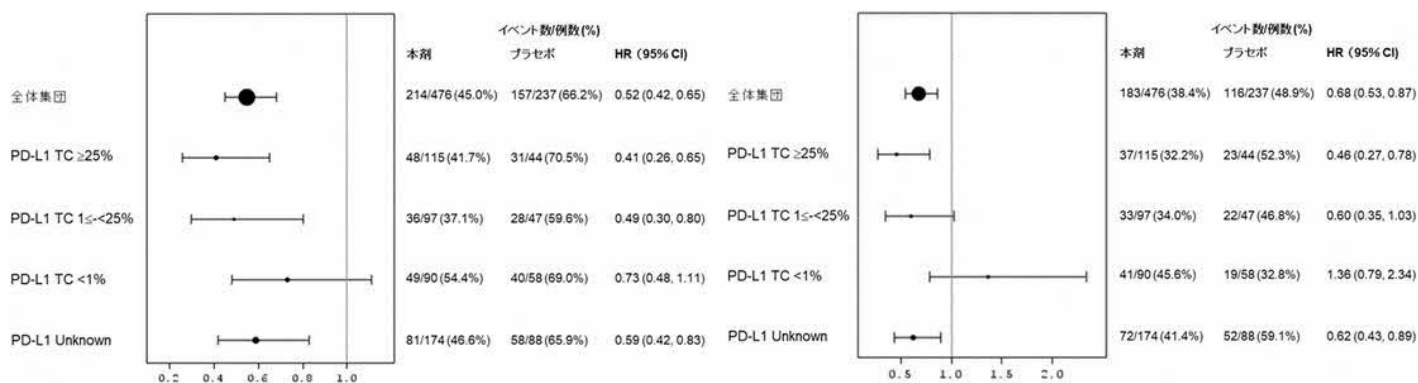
イベント数/例数(%)

| | 本剤 | プラセボ | HR（95% CI） |
|---|---|---|---|
| 全体集団 | 214/476 (45.0%) | 157/237 (66.2%) | 0.52 (0.42, 0.65) |
| PD-L1 TC ≥25% | 48/115 (41.7%) | 31/44 (70.5%) | 0.41 (0.26, 0.65) |
| PD-L1 TC 1≤-<25% | 36/97 (37.1%) | 28/47 (59.6%) | 0.49 (0.30, 0.80) |
| PD-L1 TC <1% | 49/90 (54.4%) | 40/58 (69.0%) | 0.73 (0.48, 1.11) |
| PD-L1 Unknown | 81/174 (46.6%) | 58/88 (65.9%) | 0.59 (0.42, 0.83) |

0.2 0.4 0.6 0.8 1.0

イベント数/例数(%)

| | 本剤 | プラセボ | HR（95% CI） |
|---|---|---|---|
| 全体集団 | 183/476 (38.4%) | 116/237 (48.9%) | 0.68 (0.53, 0.87) |
| PD-L1 TC ≥25% | 37/115 (32.2%) | 23/44 (52.3%) | 0.46 (0.27, 0.78) |
| PD-L1 TC 1≤-<25% | 33/97 (34.0%) | 22/47 (46.8%) | 0.60 (0.35, 1.03) |
| PD-L1 TC <1% | 41/90 (45.6%) | 19/58 (32.8%) | 1.36 (0.79, 2.34) |
| PD-L1 Unknown | 72/174 (41.4%) | 52/88 (59.1%) | 0.62 (0.43, 0.89) |

0.5 1.0 1.5 2.0